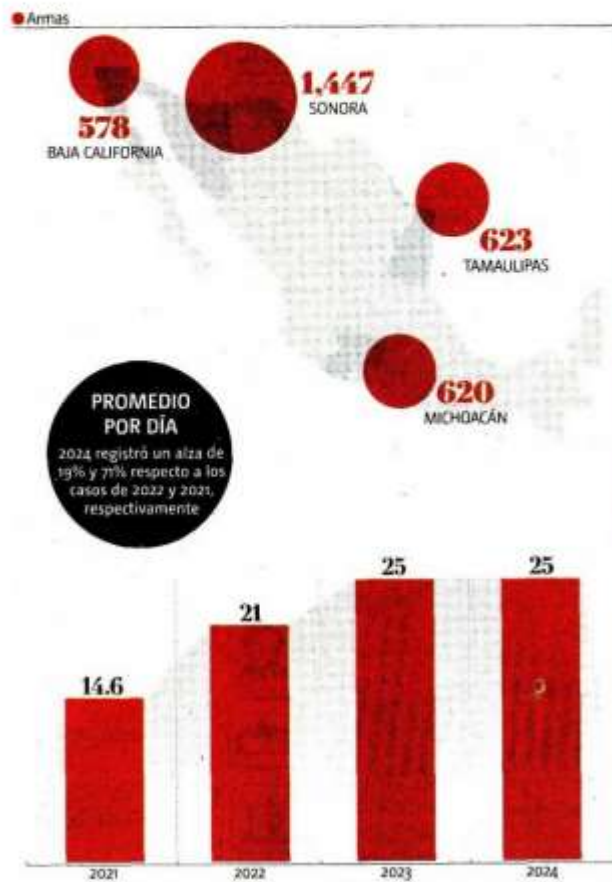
Armas

578
BAJA CALIFORNIA

1,447
SONORA

623
TAMAULIPAS

620
MICHOACÁN

PROMEDIO POR DÍA
2024 registró un alza de 19% y 71% respecto a los casos de 2022 y 2021, respectivamente

14.6
21
25
25

2021
2022
2023
2024